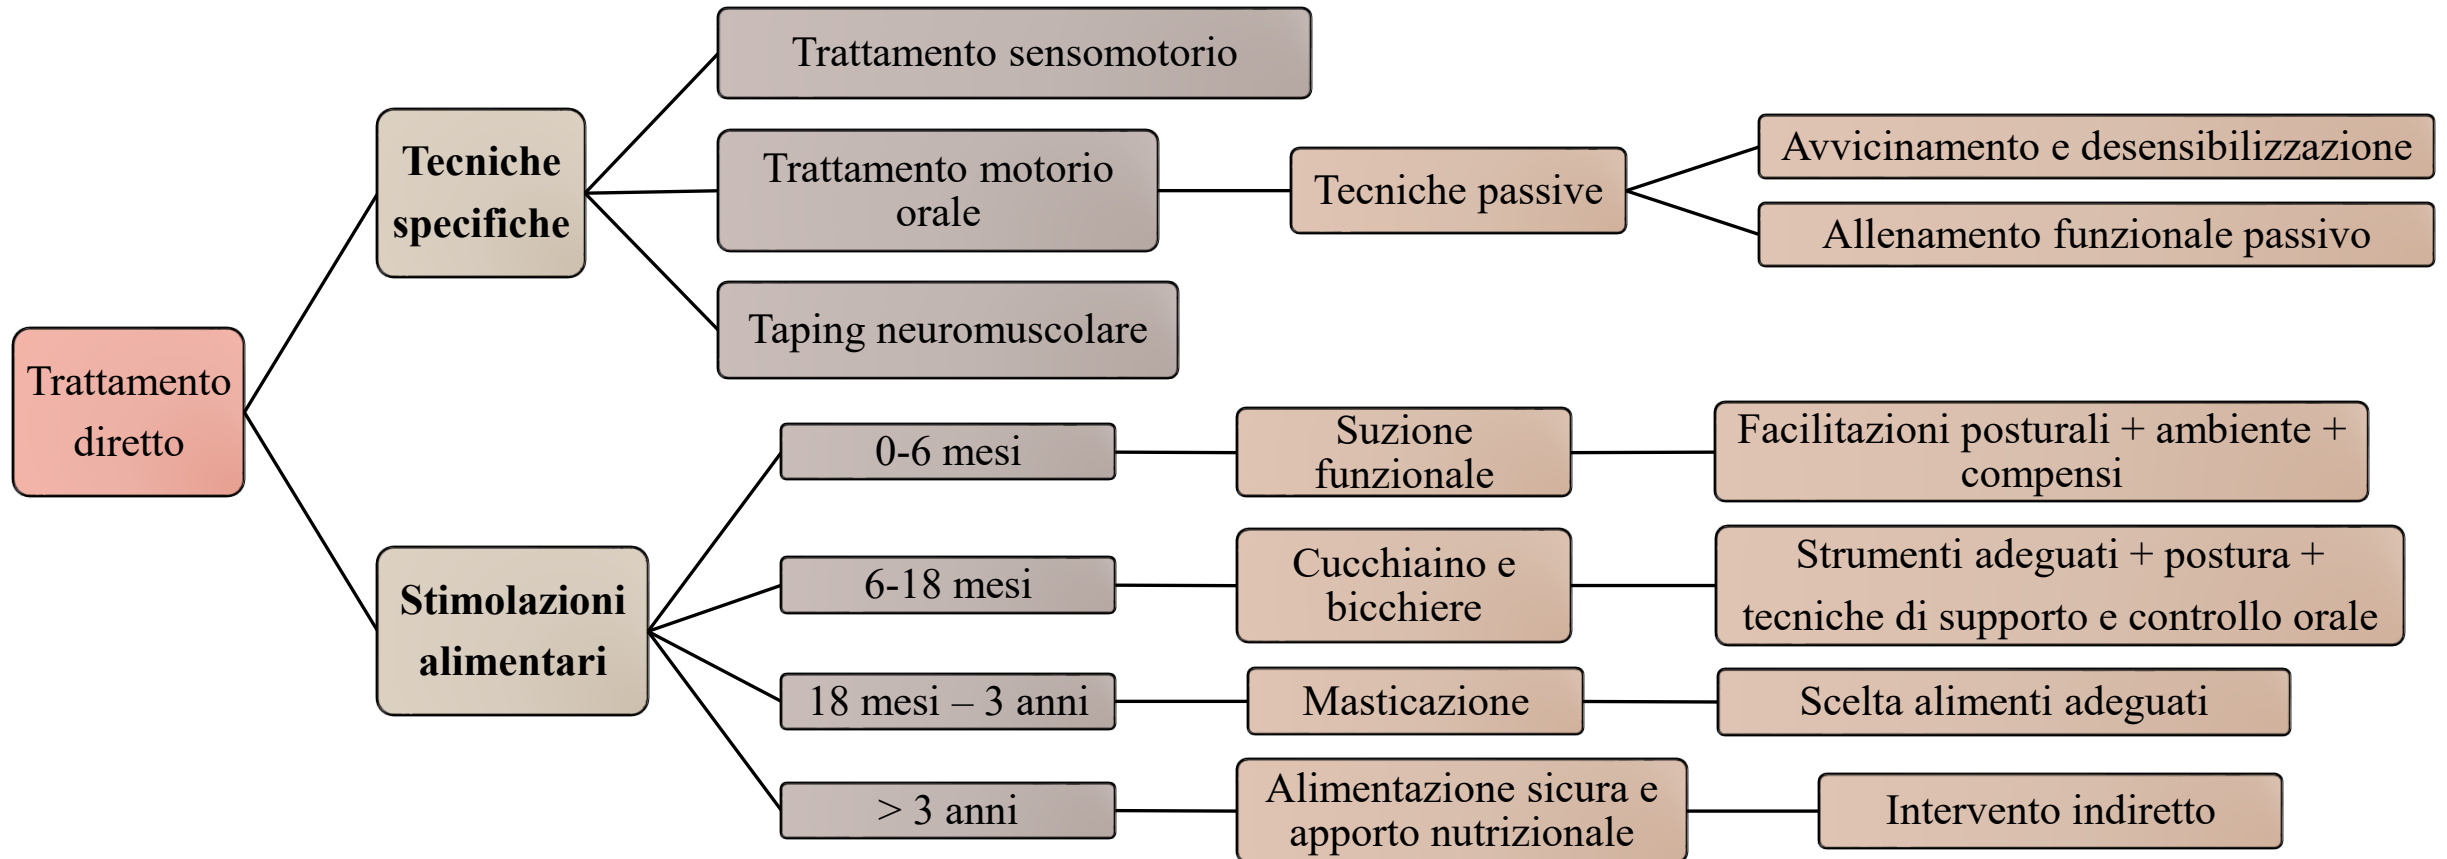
Trattamento diretto

Tecniche specifiche

Trattamento sensomotorio

Trattamento motorio orale

Tecniche passive

Avvicinamento e desensibilizzazione

Allenamento funzionale passivo

Taping neuromuscolare

Stimolazioni alimentari

0-6 mesi

Suzione funzionale

Facilitazioni posturali + ambiente + compensi

6-18 mesi

Cucchiaino e bicchiere

Strumenti adeguati + postura + tecniche di supporto e controllo orale

18 mesi – 3 anni

Masticazione

Scelta alimenti adeguati

> 3 anni

Alimentazione sicura e apporto nutrizionale

Intervento indiretto